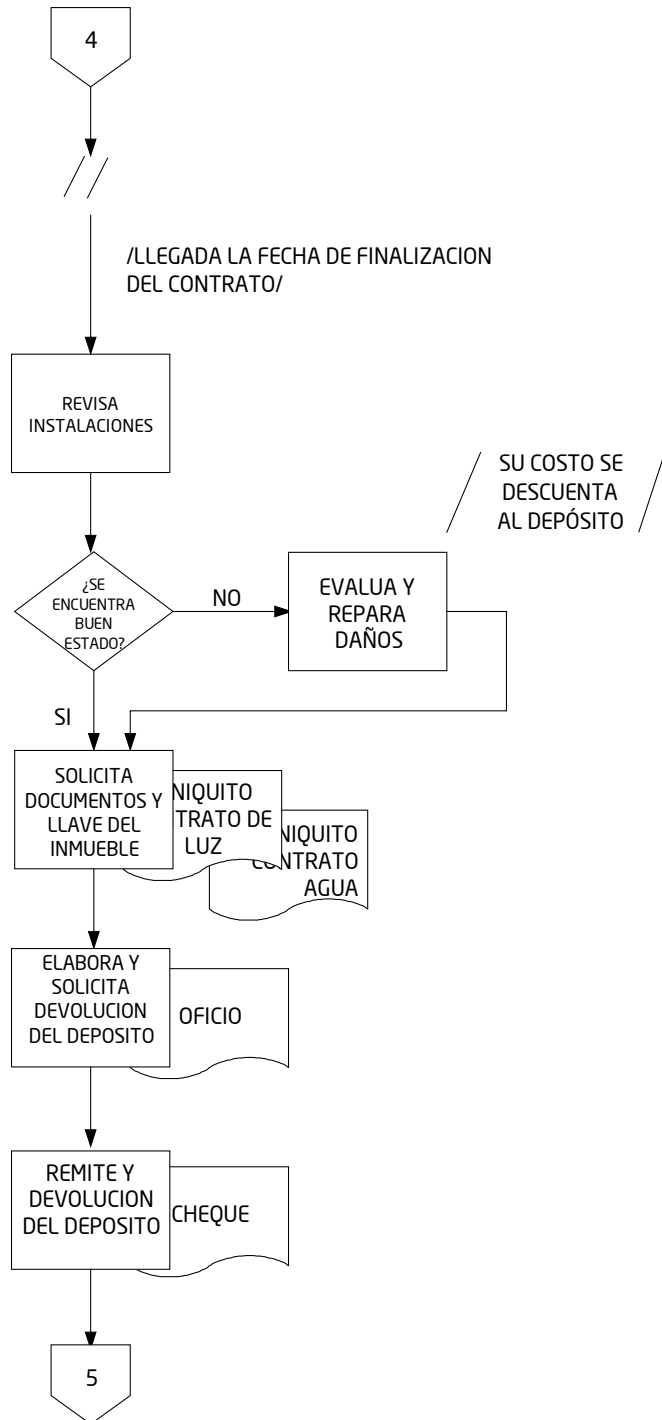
4

/LLEGADA LA FECHA DE FINALIZACION DEL CONTRATO/

REVISA INSTALACIONES

SU COSTO SE DESCUENTA AL DEPÓSITO

¿SE ENCUENTRA BUEN ESTADO?

NO

EVALUA Y REPARA DAÑOS

SI

SOLICITA DOCUMENTOS Y LLAVE DEL INMUEBLE

NIQUITO TRATO DE LUZ

NIQUITO CONTRATO AGUA

ELABORA Y SOLICITA DEVOLUCION DEL DEPOSITO

OFICIO

REMITE Y DEVOLUCION DEL DEPOSITO

CHEQUE

5